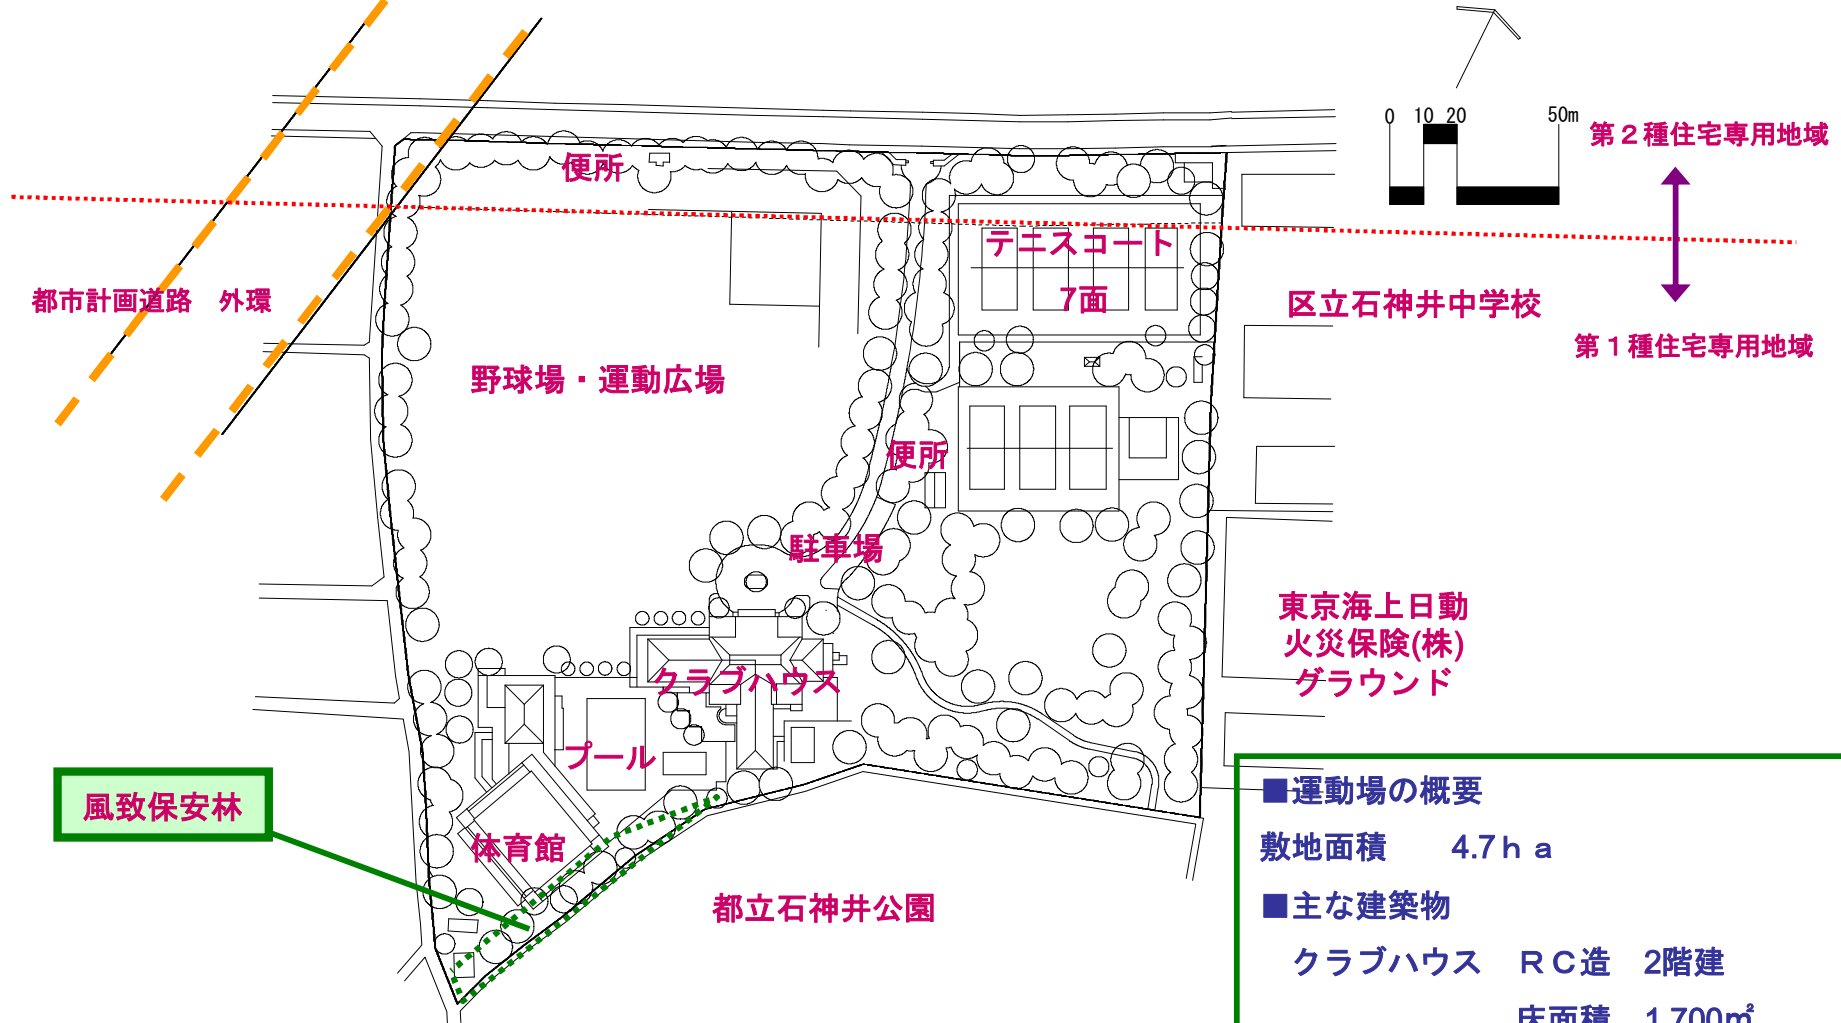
0 10 20 50m

第２種住宅専用地域

第１種住宅専用地域

便所

テニスコート 7面

区立石神井中学校

都市計画道路　外環

野球場・運動広場

便所

駐車場

東京海上日動 火災保険(株) グラウンド

クラブハウス

プール

風致保安林

体育館

都立石神井公園

■運動場の概要

敷地面積　　4.7ｈａ

■主な建築物

クラブハウス　ＲＣ造　2階建

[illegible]